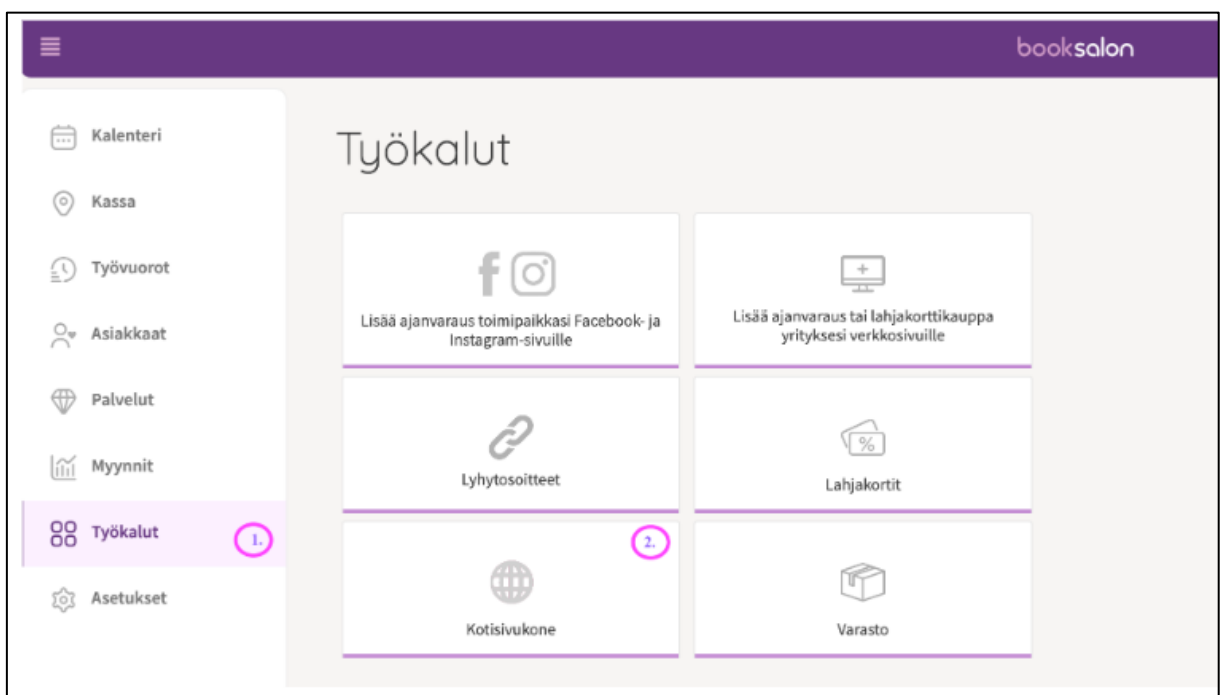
booksalon

Kalenteri

Kassa

Työvuorot

Asiakkaat

Palvelut

Myynnit

Työkalut

1.

Asetukset

Työkalut

Lisää ajanvaraus toimipaikkasi Facebook- ja Instagram-sivuille

Lisää ajanvaraus tai lahjakorttikauppa yrityksesi verkkosivuille

Lyhytosoitteet

%

Lahjakortit

2.

Kotisivukone

Varasto